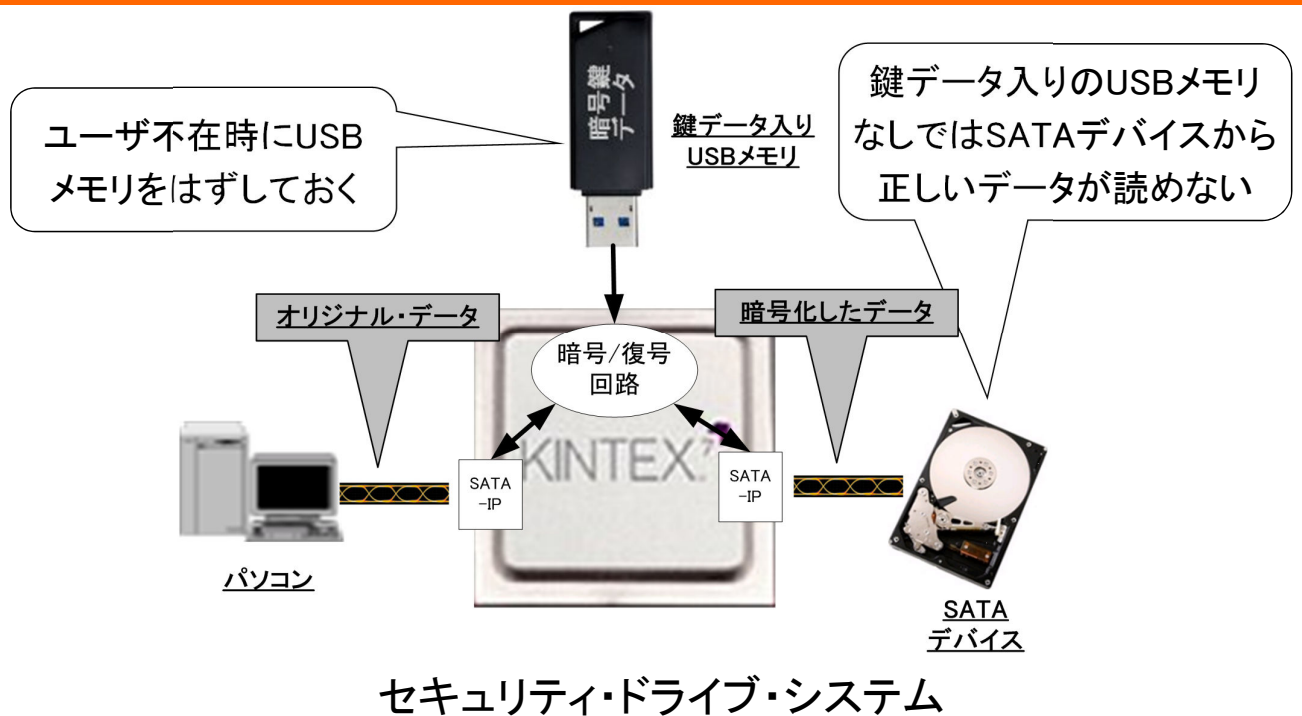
ユーザ不在時にUSBメモリをはずしておく

暗号鍵データ

鍵データ入りUSBメモリ

鍵データ入りのUSBメモリなしではSATAデバイスから正しいデータが読めない

オリジナル・データ

暗号化したデータ

暗号/復号回路

KINTEX7

SATA-IP

SATA-IP

パソコン

SATAデバイス

セキュリティ・ドライブ・システム